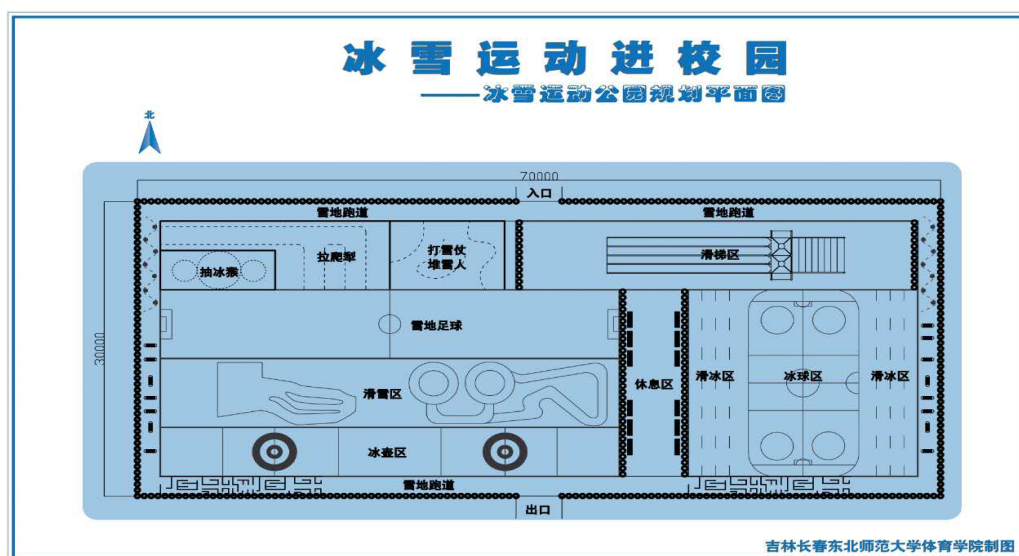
冰雪运动进校园

——冰雪运动公园规划平面图

北

70000

入口

30000

雪地跑道

雪地跑道

抽冰猴

拉爬犁

打雪仗
堆雪人

滑梯区

雪地足球

滑雪区

休息区

滑冰区

冰球区

滑冰区

冰壶区

雪地跑道

出口

吉林长春东北师范大学体育学院制图